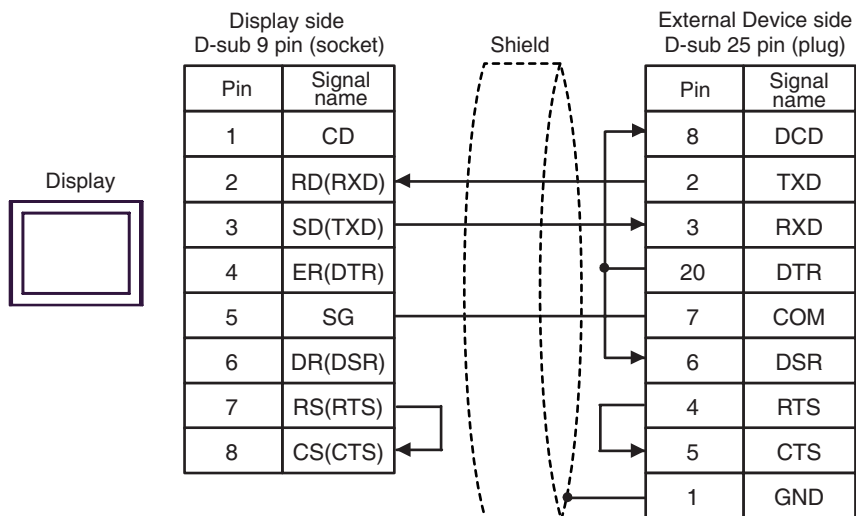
Display

Display side
D-sub 9 pin (socket)

| Pin | Signal name |
|---|---|
| 1 | CD |
| 2 | RD(RXD) |
| 3 | SD(TXD) |
| 4 | ER(DTR) |
| 5 | SG |
| 6 | DR(DSR) |
| 7 | RS(RTS) |
| 8 | CS(CTS) |

Shield

External Device side
D-sub 25 pin (plug)

| Pin | Signal name |
|---|---|
| 8 | DCD |
| 2 | TXD |
| 3 | RXD |
| 20 | DTR |
| 7 | COM |
| 6 | DSR |
| 4 | RTS |
| 5 | CTS |
| 1 | GND |